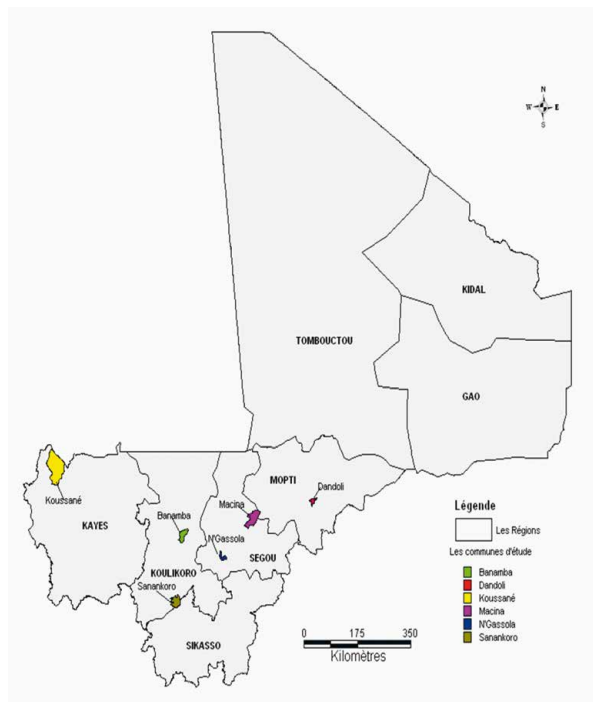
N
W E
S

KIDAL

TOMBOUCTOU

GAO

MOPTI
Dandoli

Macina

Koussané

KAYES

Banamba

N'Gassola

SEGOU

KOULIKORO

Sanankoro

SIKASSO

Légende
Les Régions
Les communes d'étude
Banamba
Dandoli
Koussané
Macina
N'Gassola
Sanankoro

0 175 350
Kilomètres